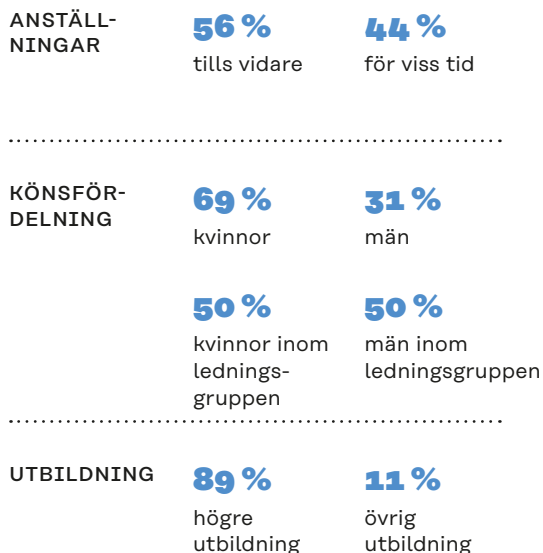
ANSTÄLLNINGAR

56 %
tills vidare

44 %
för viss tid

KÖNSFÖRDELNING

69 %
kvinnor

31 %
män

50 %
kvinnor inom ledningsgruppen

50 %
män inom ledningsgruppen

UTBILDNING

89 %
högre utbildning

11 %
övrig utbildning